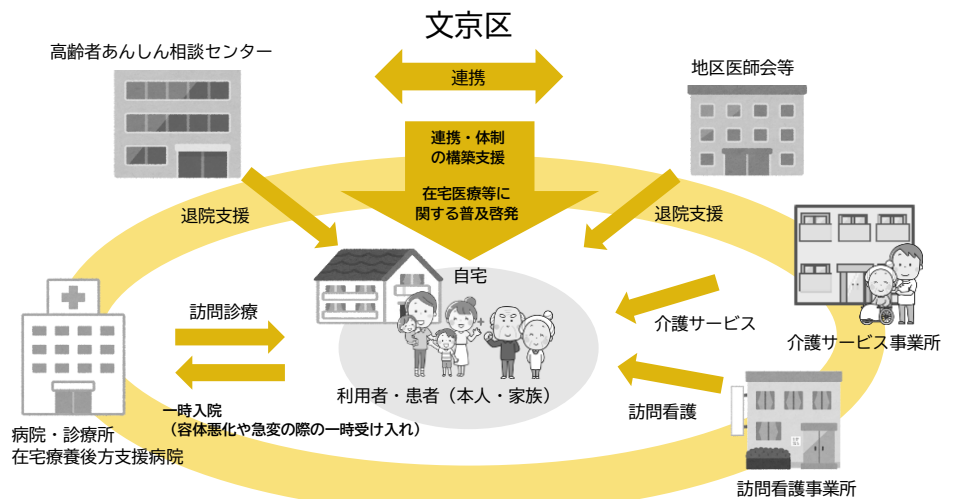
文京区

高齢者あんしん相談センター

連携

地区医師会等

連携・体制の構築支援

在宅医療等に関する普及啓発

退院支援

退院支援

自宅

訪問診療

介護サービス

介護サービス事業所

利用者・患者（本人・家族）

訪問看護

一時入院
（容体悪化や急変の際の一時受け入れ）

病院・診療所
在宅療養後方支援病院

訪問看護事業所